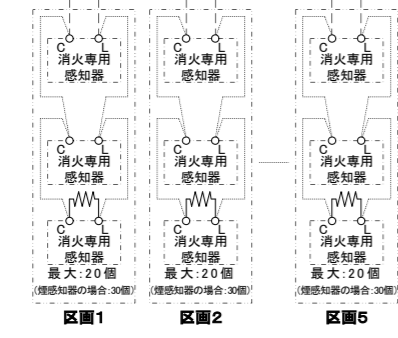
C L
消火専用
感知器

C L
消火専用
感知器

C L
消火専用
感知器

最 大:20個
(煙感知器の場合:30個)

区画1

C L
消火専用
感知器

C L
消火専用
感知器

C L
消火専用
感知器

最 大:20個
(煙感知器の場合:30個)

区画2

C L
消火専用
感知器

C L
消火専用
感知器

C L
消火専用
感知器

最 大:20個
(煙感知器の場合:30個)

区画5